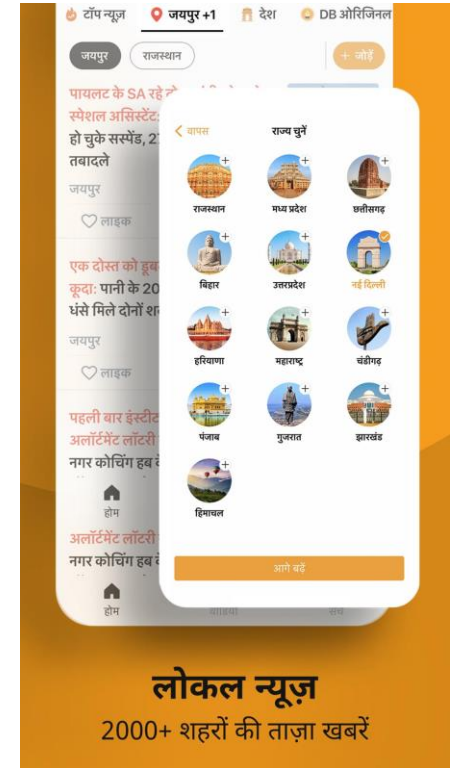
टॉप न्यूज़ जयपुर +1 देश DB ओरिजिनल

जयपुर राजस्थान + जोड़ें

पायलट के SA रहे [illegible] स्पेशल असिस्टेंट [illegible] हो चुके सस्पेंड, 2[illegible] तबादले

जयपुर

लाइक

एक दोस्त को डूब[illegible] कूदा: पानी के 20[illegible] धंसे मिले दोनों श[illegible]

जयपुर

लाइक

पहली बार इंस्टी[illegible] अलॉटमेंट लॉटरी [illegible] नगर कोचिंग हब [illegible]

होम

अलॉटमेंट लॉटरी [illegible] नगर कोचिंग हब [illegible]

होम

< वापस राज्य चुनें

राजस्थान मध्य प्रदेश छत्तीसगढ़
बिहार उत्तरप्रदेश नई दिल्ली
हरियाणा महाराष्ट्र चंडीगढ़
पंजाब गुजरात झारखंड
हिमाचल

आगे बढ़ें

लोकल न्यूज़
2000+ शहरों की ताज़ा खबरें